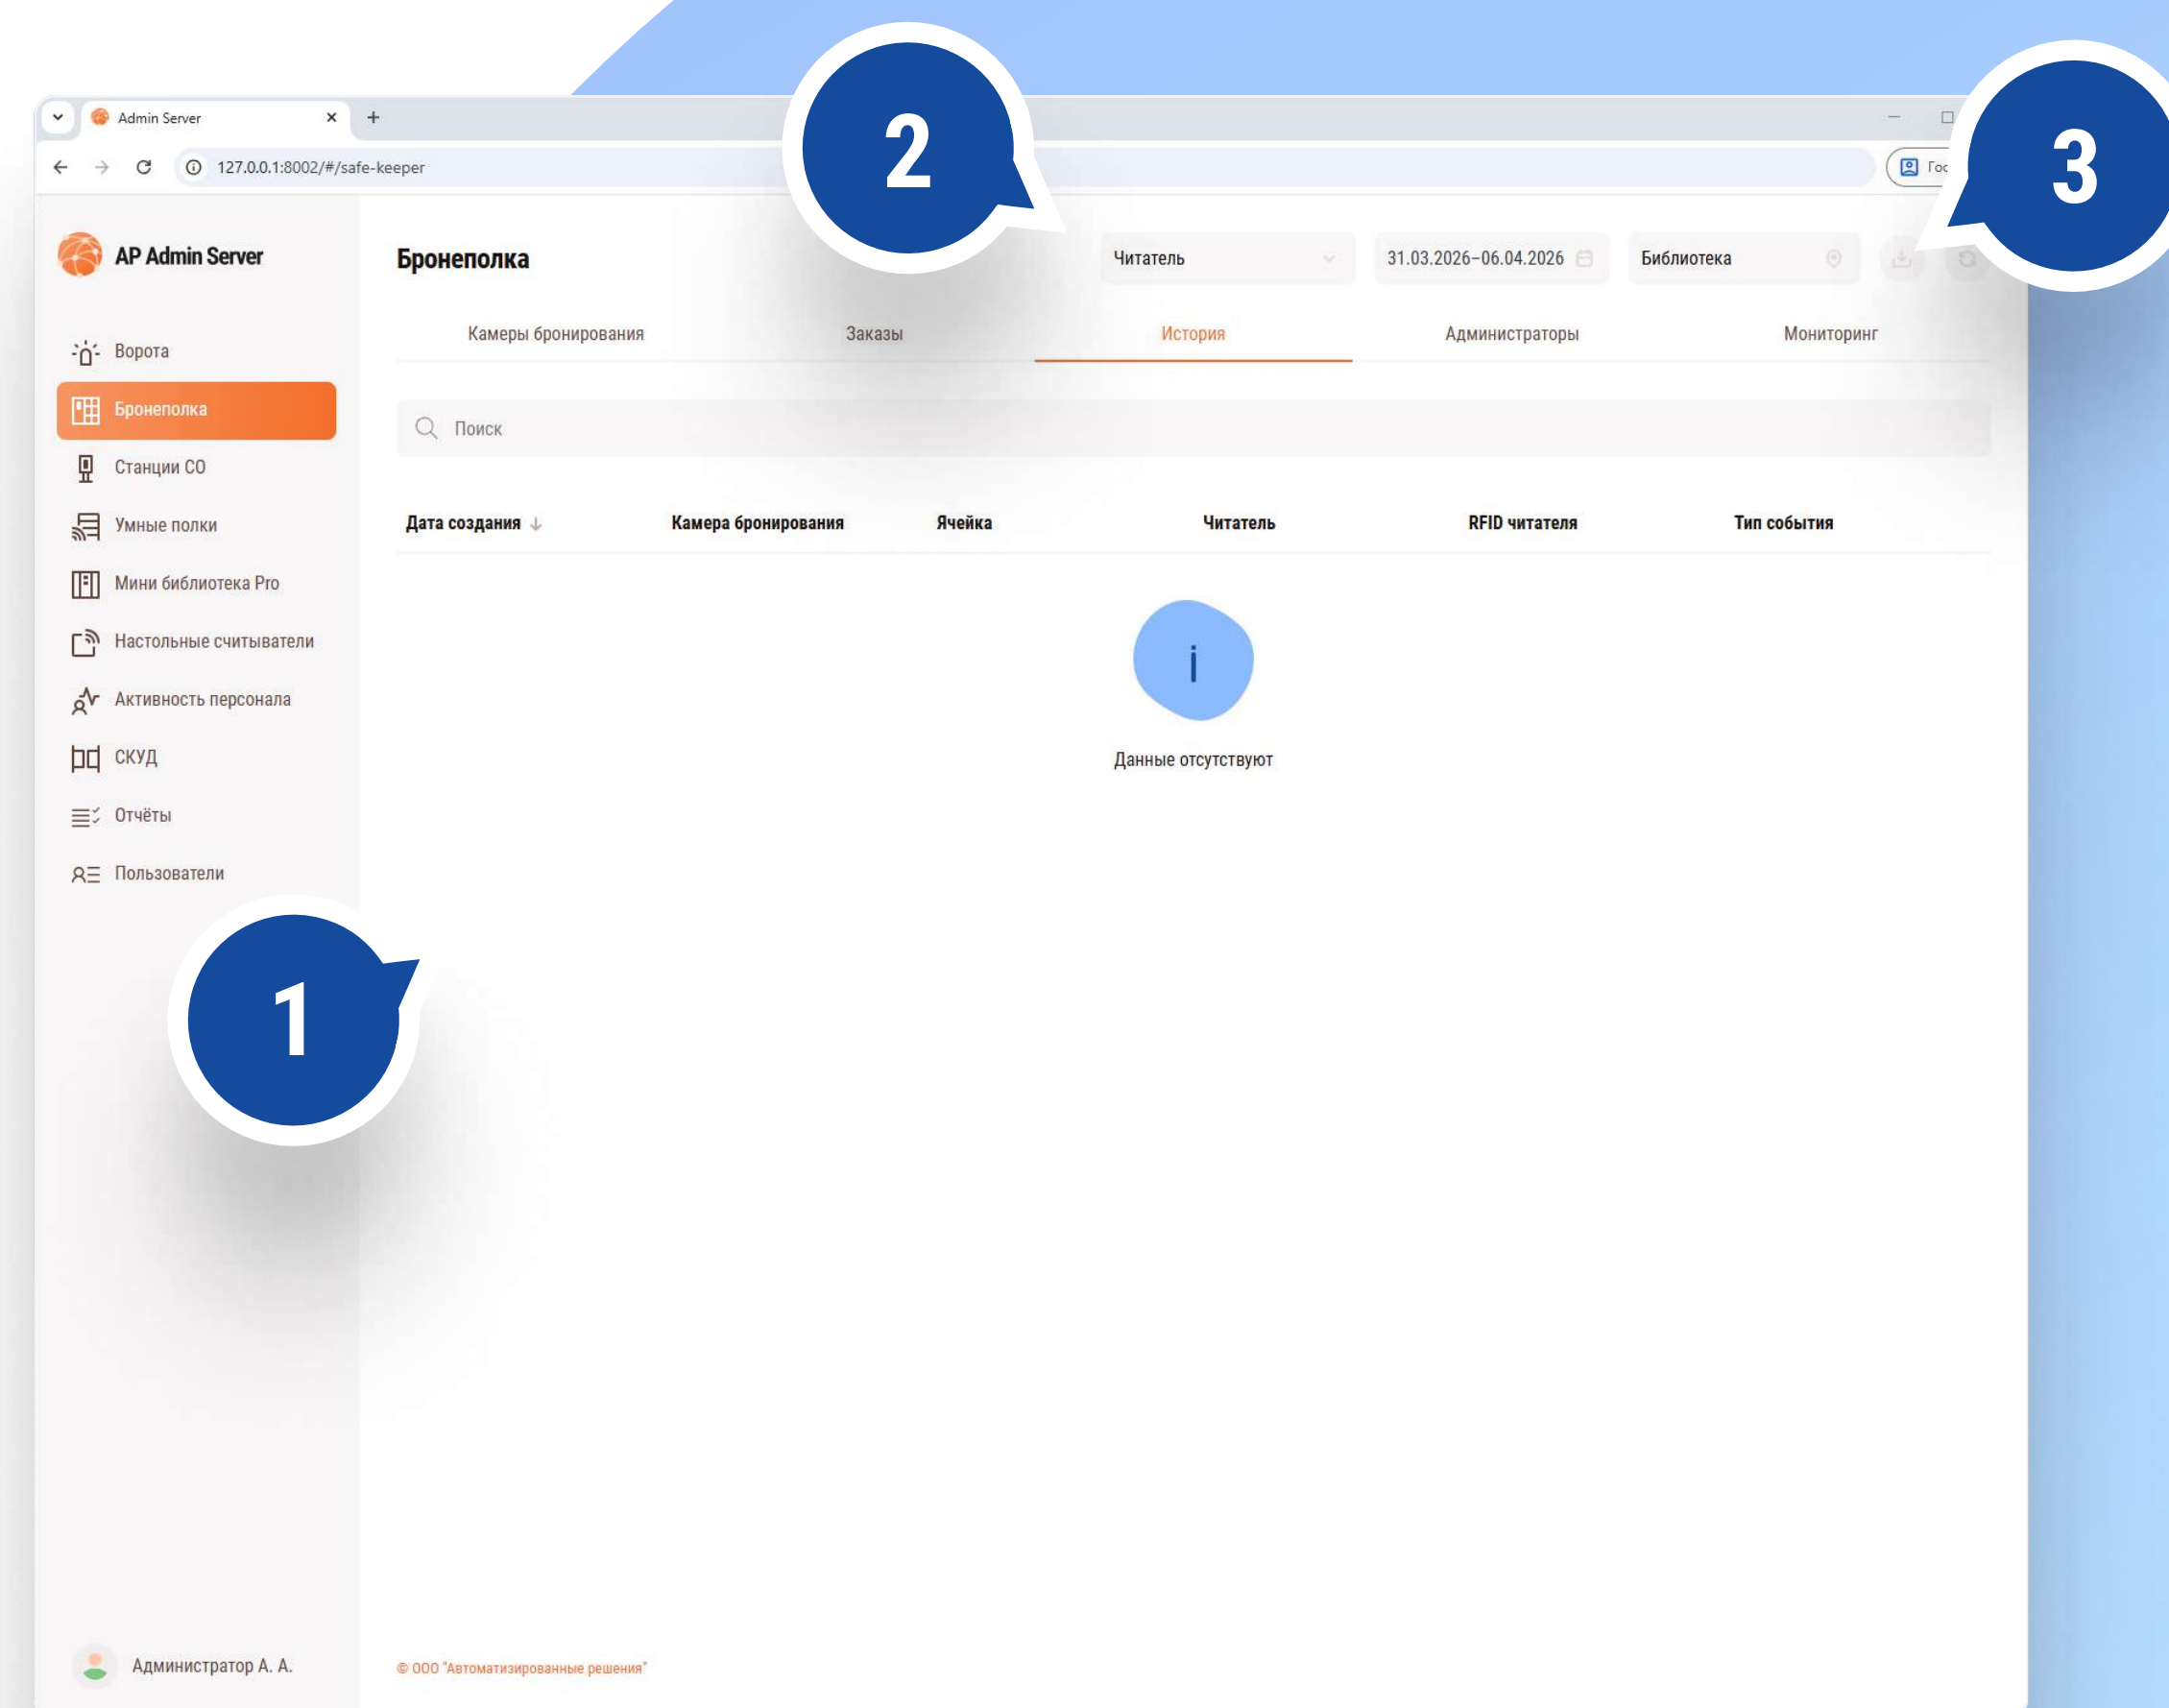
Admin Server

127.0.0.1:8002/#/safe-keeper

Гос

2

3

AP Admin Server

Бронеполка

Читатель

31.03.2026–06.04.2026

Библиотека

Ворота

Бронеполка

Станции СО

Умные полки

Мини библиотека Pro

Настольные считыватели

Активность персонала

СКУД

Отчёты

Пользователи

Камеры бронирования

Заказы

История

Администраторы

Мониторинг

Поиск

| Дата создания | Камера бронирования | Ячейка | Читатель | RFID читателя | Тип события |
|---|---|---|---|---|---|

i

Данные отсутствуют

1

Администратор А. А.

© ООО "Автоматизированные решения"